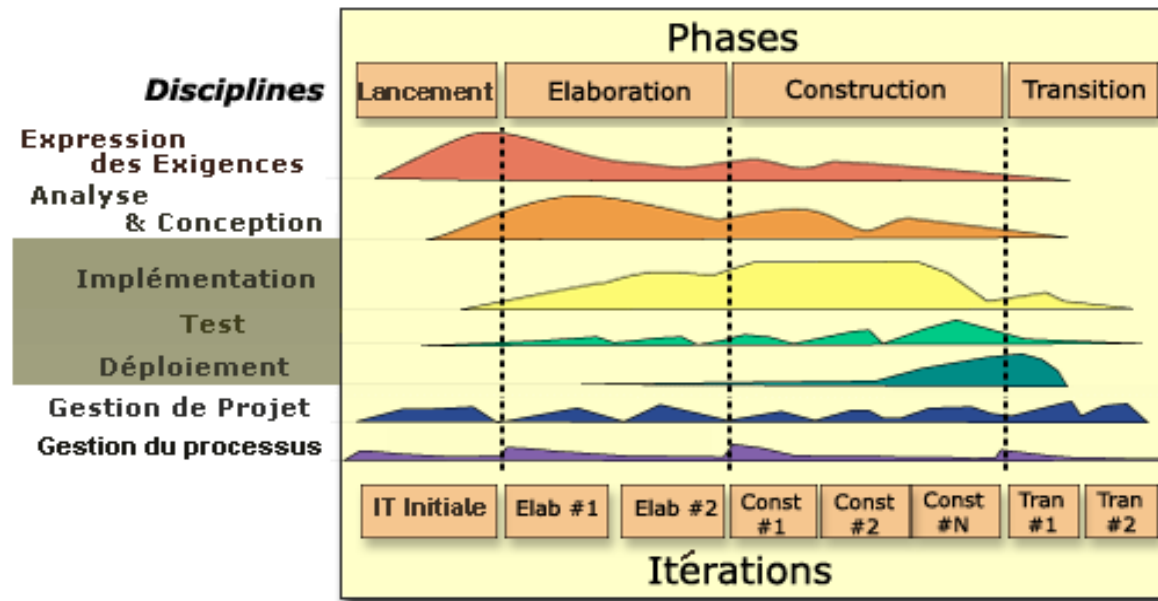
Phases

Disciplines

Lancement | Elaboration | Construction | Transition

Expression des Exigences

Analyse & Conception

Implémentation

Test

Déploiement

Gestion de Projet

Gestion du processus

IT Initiale | Elab #1 | Elab #2 | Const #1 | Const #2 | Const #N | Tran #1 | Tran #2

Itérations